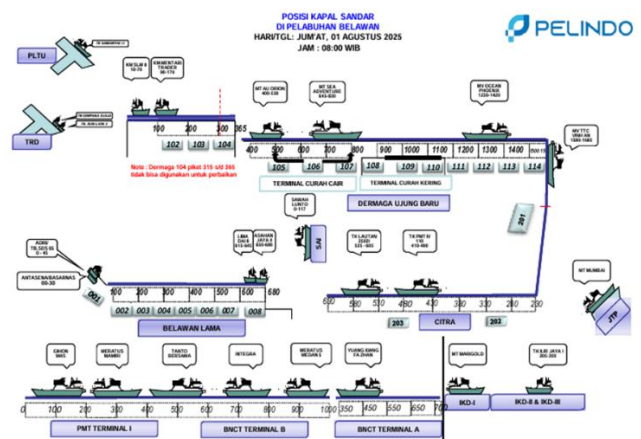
POSISI KAPAL SANDAR
DI PELABUHAN BELAWAN
HARI/TGL: JUM'AT, 01 AGUSTUS 2025
JAM : 08:00 WIB

PELINDO

PLTU
TB SAMUDRA VI
TRD
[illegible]
KM SLAM 8
10-70
ARMENTAIJI TRADER
90-170
100 200 300 365
102 103 104
Note : Dermaga 104 pikut 315 s/d 365 tidak bisa digunakan untuk perbaikan
MT AU ORION
400-530
MT SEA ADVENTURE
643-800
MV OCEAN PHOENIX
1255-1425
MV TTC VINH AN
1250-1565
400 500 600 700 800 900 1000 1100 1200 1300 1400 1500
105 106 107 108 109 110 111 112 113 114
TERMINAL CURAH CAIR
TERMINAL CURAH KERING
DERMAGA UJUNG BARU
201
SAWAH LUNTO
0-117
SN
ADRI
TB.SDS 05
0-45
ANTASENA/BASARNAS
00-30
LIMA DAI 8
515-640
MASAHAN JAYA II
630-690
TB LAUTAN 25/301
321-465
TB PMT IV
110
415-490
MT MUMBAI
001
100 200 300 400 500 600 680
002 003 004 005 006 007 008
BELAWAN LAMA
600 580 530 480 430 330 280 230
203 CITRA 202
JTP
GIHON WAS
MERATUS MAMBI
TANTO BERSAMA
INTEGRA
MERATUS MEDAN 5
YUANG XIANG FA ZHAN
MT MARIGOLD
TA SUB JAYA 1
205-255
0 100 200 300 400 500 600 700 800 900 1000 350 450 550 650 700
PMT TERMINAL I
BNCT TERMINAL B
BNCT TERMINAL A
IKD-I
IKD-II & IKD-III